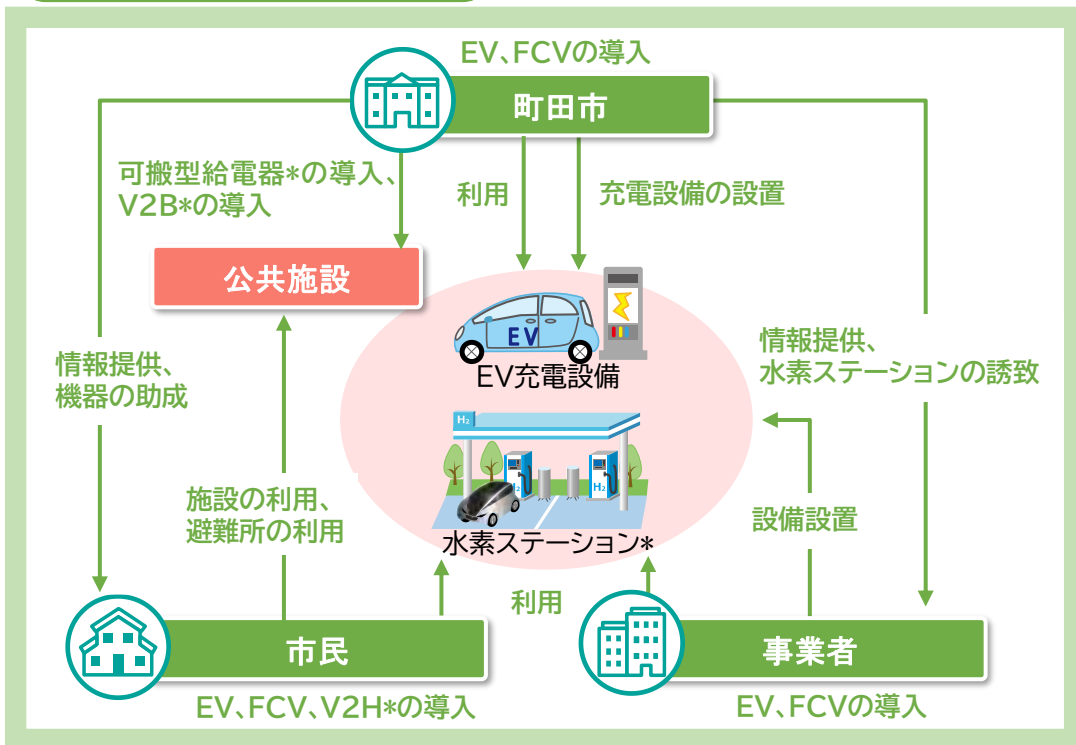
EV、FCVの導入

町田市

可搬型給電器*の導入、V2B*の導入

利用

充電設備の設置

公共施設

EV

EV充電設備

情報提供、機器の助成

情報提供、水素ステーションの誘致

$H_2$

$H_2$

施設の利用、避難所の利用

設備設置

水素ステーション*

利用

市民

事業者

EV、FCV、V2H*の導入

EV、FCVの導入